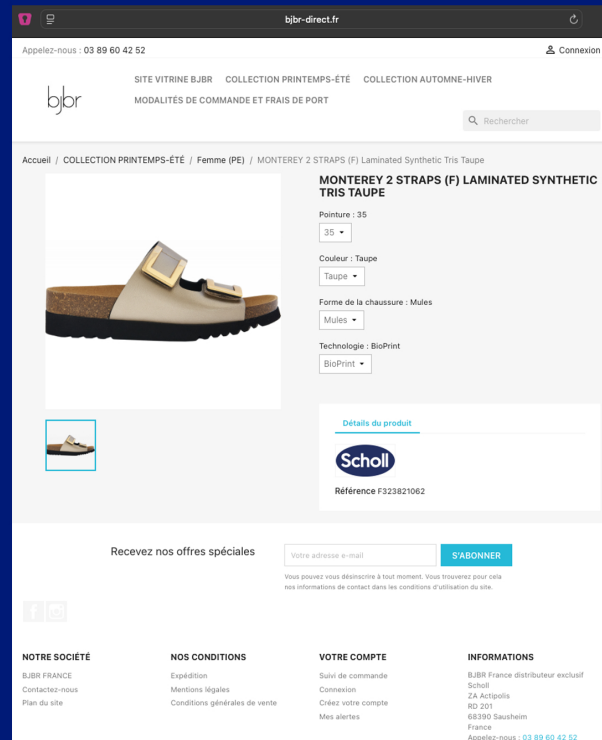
bjbr-direct.fr

Appelez-nous : 03 89 60 42 52

Connexion

bjbr

SITE VITRINE BJBR   COLLECTION PRINTEMPS-ÉTÉ   COLLECTION AUTOMNE-HIVER

MODALITÉS DE COMMANDE ET FRAIS DE PORT

Rechercher

Accueil / COLLECTION PRINTEMPS-ÉTÉ / Femme (PE) / MONTEREY 2 STRAPS (F) Laminated Synthetic Tris Taupe

MONTEREY 2 STRAPS (F) LAMINATED SYNTHETIC TRIS TAUPE

Pointure : 35

35

Couleur : Taupe

Taupe

Forme de la chaussure : Mules

Mules

Technologie : BioPrint

BioPrint

Détails du produit

Scholl

Référence F323821062

Recevez nos offres spéciales

Votre adresse e-mail

S'ABONNER

Vous pouvez vous désinscrire à tout moment. Vous trouverez pour cela nos informations de contact dans les conditions d'utilisation du site.

NOTRE SOCIÉTÉ

BJBR FRANCE
Contactez-nous
Plan du site

NOS CONDITIONS

Expédition
Mentions légales
Conditions générales de vente

VOTRE COMPTE

Suivi de commande
Connexion
Créez votre compte
Mes alertes

INFORMATIONS

BJBR France distributeur exclusif Scholl
ZA Actipolis
RD 201
68390 Sausheim
France
Appelez-nous : 03 89 60 42 52